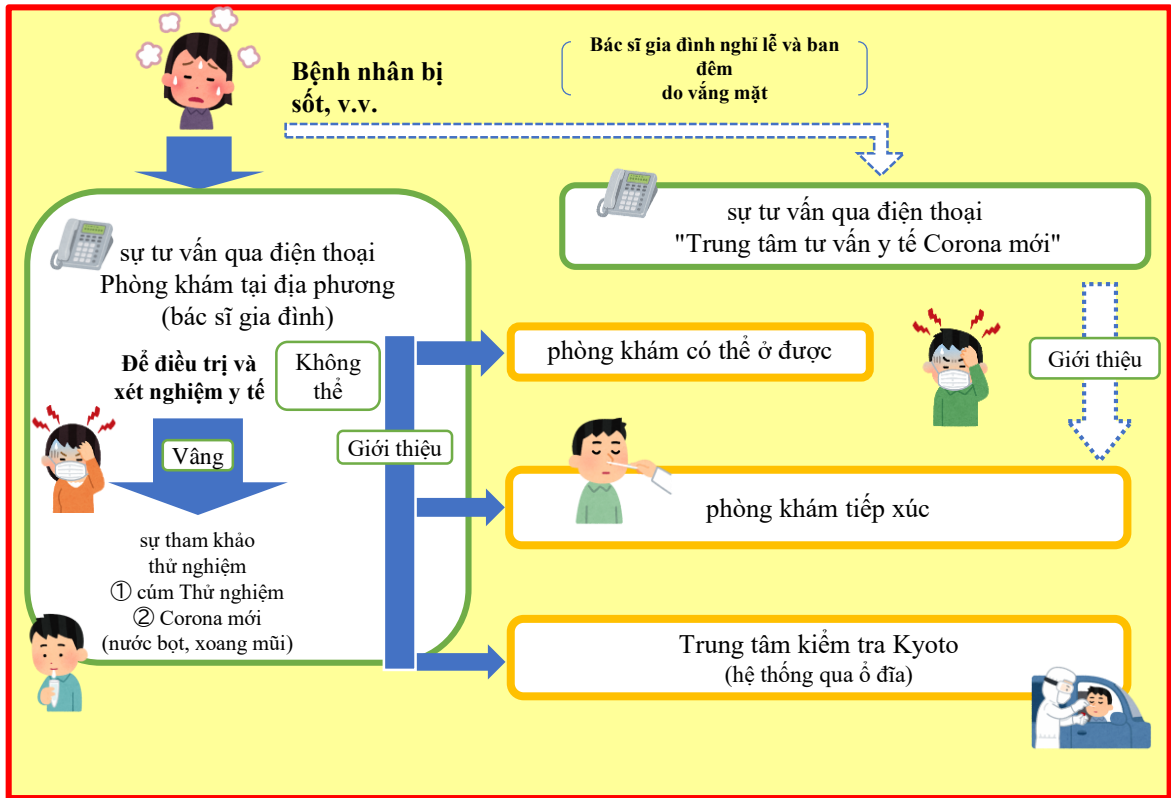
Bệnh nhân bị sốt, v.v.

Bác sĩ gia đình nghỉ lễ và ban đêm
do vắng mặt

sự tư vấn qua điện thoại
"Trung tâm tư vấn y tế Corona mới"

sự tư vấn qua điện thoại
Phòng khám tại địa phương
(bác sĩ gia đình)

Để điều trị và xét nghiệm y tế

Không thể

Vâng

sự tham khảo
thử nghiệm
① cúm Thử nghiệm
② Corona mới
(nước bọt, xoang mũi)

Giới thiệu

phòng khám có thể ở được

Giới thiệu

phòng khám tiếp xúc

Trung tâm kiểm tra Kyoto
(hệ thống qua ổ đĩa)